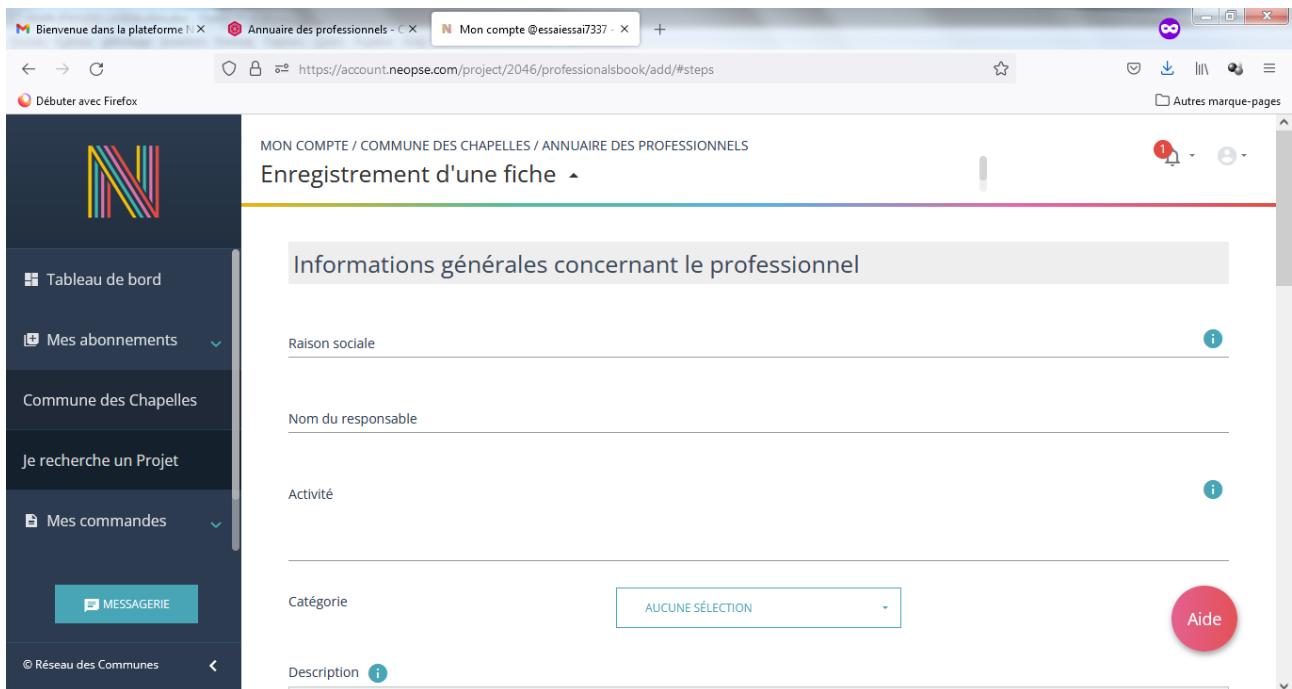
Bienvenue dans la plateforme N ×
Annuaire des professionnels - C ×
Mon compte @essaiessai7337 - ×
+

https://account.neopse.com/project/2046/professionalsbook/add/#steps

Débuter avec Firefox
Autres marque-pages

MON COMPTE / COMMUNE DES CHAPELLES / ANNUAIRE DES PROFESSIONNELS
Enregistrement d'une fiche

1

Tableau de bord
Mes abonnements
Commune des Chapelles
Je recherche un Projet
Mes commandes
MESSAGERIE
© Réseau des Communes

Informations générales concernant le professionnel

Raison sociale

Nom du responsable

Activité

Catégorie
AUCUNE SÉLECTION

Description

Aide